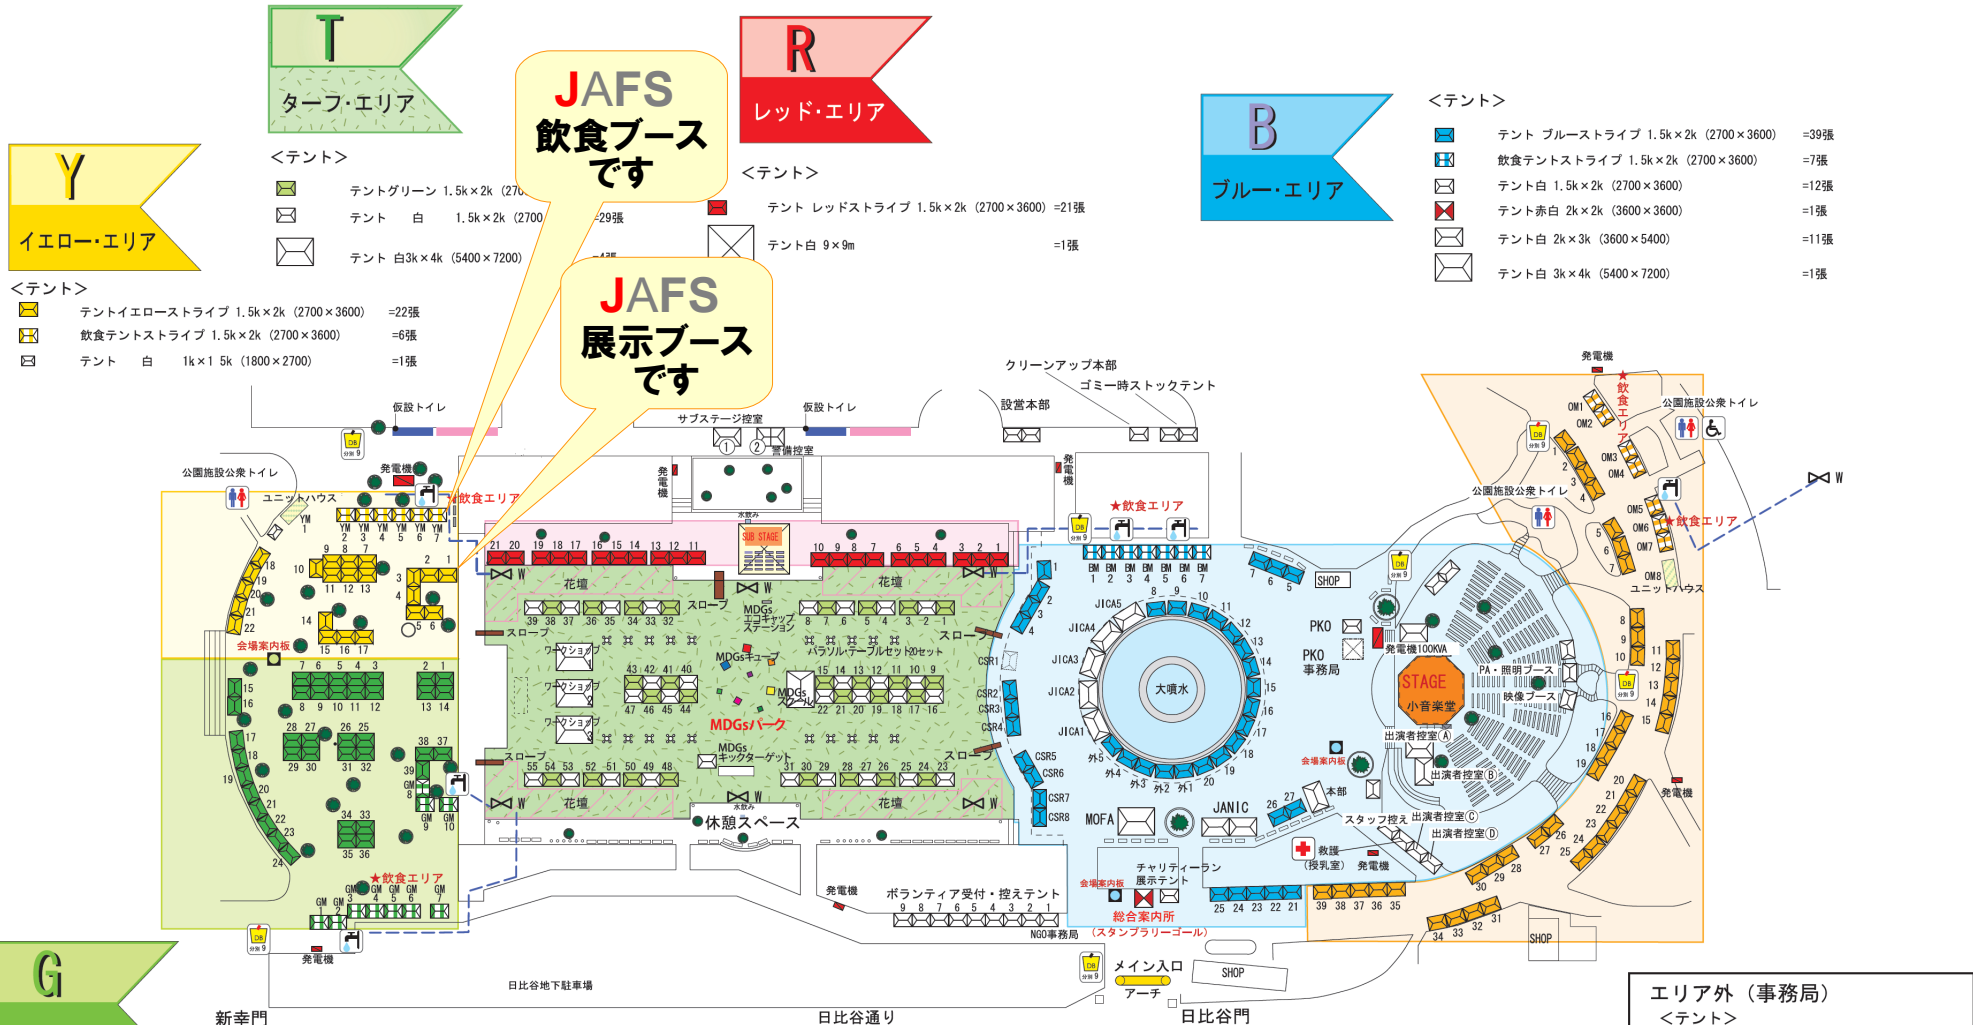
T
ターフ・エリア

JAFS
飲食ブース
です

R
レッド・エリア

B
ブルー・エリア

<テント>
テント ブルーストライプ 1.5k×2k (2700×3600) =39張
飲食テントストライプ 1.5k×2k (2700×3600) =7張
テント白 1.5k×2k (2700×3600) =12張
テント赤白 2k×2k (3600×3600) =1張
テント白 2k×3k (3600×5400) =11張
テント白 3k×4k (5400×7200) =1張

<テント>
テントグリーン 1.5k×2k (27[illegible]
テント 白 1.5k×2k (2700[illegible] =29張
テント 白3k×4k (5400×7200) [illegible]

<テント>
テント レッドストライプ 1.5k×2k (2700×3600) =21張
テント白 9×9m =1張

Y
イエロー・エリア

<テント>
テントイエローストライプ 1.5k×2k (2700×3600) =22張
飲食テントストライプ 1.5k×2k (2700×3600) =6張
テント 白 1k×1 5k (1800×2700) =1張

JAFS
展示ブース
です

クリーンアップ本部
ゴミ一時ストックテント
設営本部
発電機
仮設トイレ
サブステージ控室
警備控室
仮設トイレ
公園施設公衆トイレ
ユニットハウス
飲食エリア
飲食エリア
飲食エリア
飲食エリア
飲食エリア
SUB STAGE
花壇
花壇
花壇
花壇
スロープ
スロープ
スロープ
スロープ
スロープ
MDGsエコキャップステーション
MDGsキューブ
パラソル・テーブルセット20セット
MDGsプール
MDGsパーク
MDGsキックターゲット
ワークショップ
ワークショップ
ワークショップ
休憩スペース
会場案内板
水飲み
水飲み
大噴水
JICA1
JICA2
JICA3
JICA4
JICA5
CSR1
CSR2
CSR3
CSR4
CSR5
CSR6
CSR7
CSR8
PKO
PKO
事務局
発電機100KVA
STAGE
小音楽堂
PA・照明ブース
映像ブース
出演者控室A
出演者控室B
出演者控室C
出演者控室D
スタッフ控え
本部
SHOP
SHOP
SHOP
MOFA
JANIC
救護
(授乳室)
発電機
チャリティーラン
展示テント
総合案内所
(スタンプラリーゴール)
会場案内板
会場案内板
NGO事務局
ボランティア受付・控えテント
発電機
発電機
発電機
メイン入口
アーチ
日比谷地下駐車場
新幸門
日比谷通り
日比谷門
G
エリア外 (事務局)
<テント>